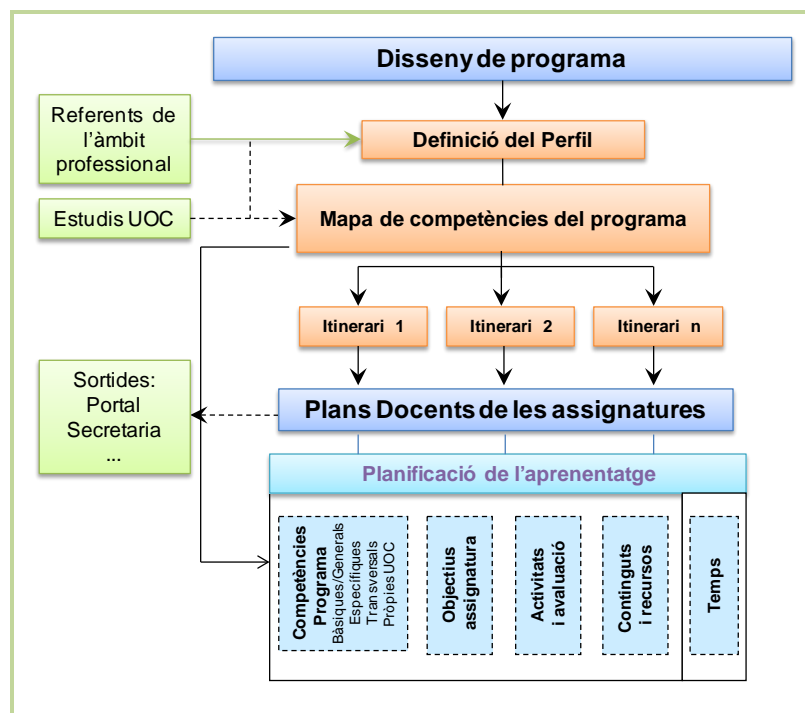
Disseny de programa

Referents de l'àmbit professional

Definició del Perfil

Estudis UOC

Mapa de competències del programa

Itinerari 1

Itinerari 2

Itinerari n

Sortides: Portal Secretaria ...

Plans Docents de les assignatures

Planificació de l'aprenentatge

Competències Programa Bàsiques/Generals Específiques Transversals Pròpies UOC

Objectius assignatura

Activitats i avaluació

Continguts i recursos

Temps